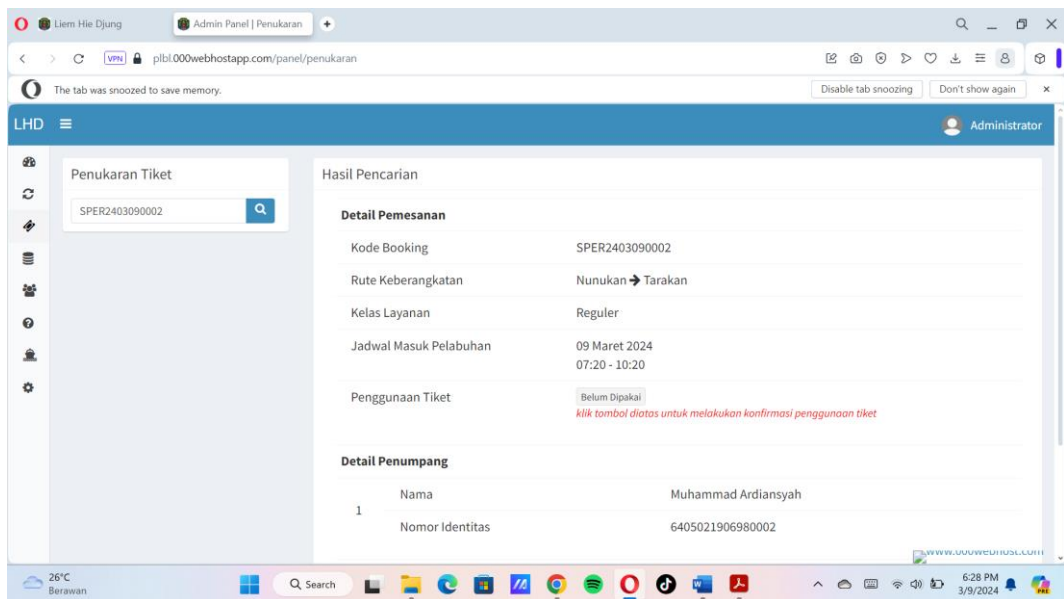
Liem Hie Djung
Admin Panel | Penukaran
VPN plbl.000webhostapp.com/panel/penukaran
The tab was snoozed to save memory.
Disable tab snoozing
Don't show again
LHD
Administrator

Penukaran Tiket
SPER2403090002

Hasil Pencarian

Detail Pemesanan

| | |
|---|---|
| Kode Booking | SPER2403090002 |
| Rute Keberangkatan | Nunukan → Tarakan |
| Kelas Layanan | Reguler |
| Jadwal Masuk Pelabuhan | 09 Maret 2024 07:20 - 10:20 |
| Penggunaan Tiket | Belum Dipakai klik tombol diatas untuk melakukan konfirmasi penggunaan tiket |

Detail Penumpang

| | | |
|---|---|---|
| 1 | Nama | Muhammad Ardiansyah |
| | Nomor Identitas | 6405021906980002 |

www.000webhost.com

26°C
Berawan
Search
6:28 PM
3/9/2024